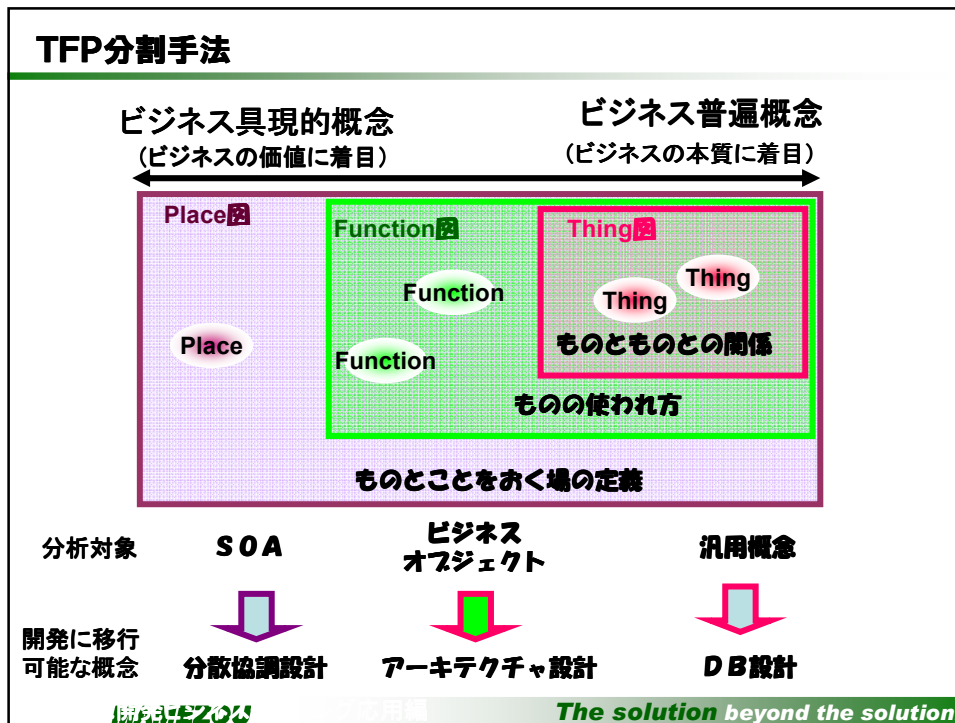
TFP分割手法

ビジネス具現的概念
（ビジネスの価値に着目）

ビジネス普遍概念
（ビジネスの本質に着目）

Place図

Function図

Thing図

Thing

Thing

Function

ものとものとの関係

Place

Function

ものの使われ方

ものとことをおく場の定義

分析対象

ＳＯＡ

ビジネス
オブジェクト

汎用概念

開発に移行
可能な概念

分散協調設計

アーキテクチャ設計

ＤＢ設計

開発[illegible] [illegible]応用編 The solution beyond the solution